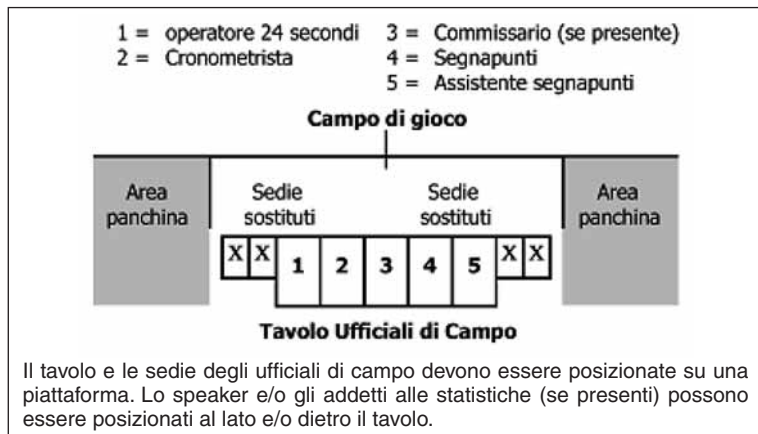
1 = operatore 24 secondi
2 = Cronometrista
3 = Commissario (se presente)
4 = Segnapunti
5 = Assistente segnapunti

Campo di gioco

Area panchina

Sedie sostituti

Sedie sostituti

Area panchina

| X | X | 1 | 2 | 3 | 4 | 5 | X | X |
|---|---|---|---|---|---|---|---|---|

Tavolo Ufficiali di Campo

Il tavolo e le sedie degli ufficiali di campo devono essere posizionate su una piattaforma. Lo speaker e/o gli addetti alle statistiche (se presenti) possono essere posizionati al lato e/o dietro il tavolo.